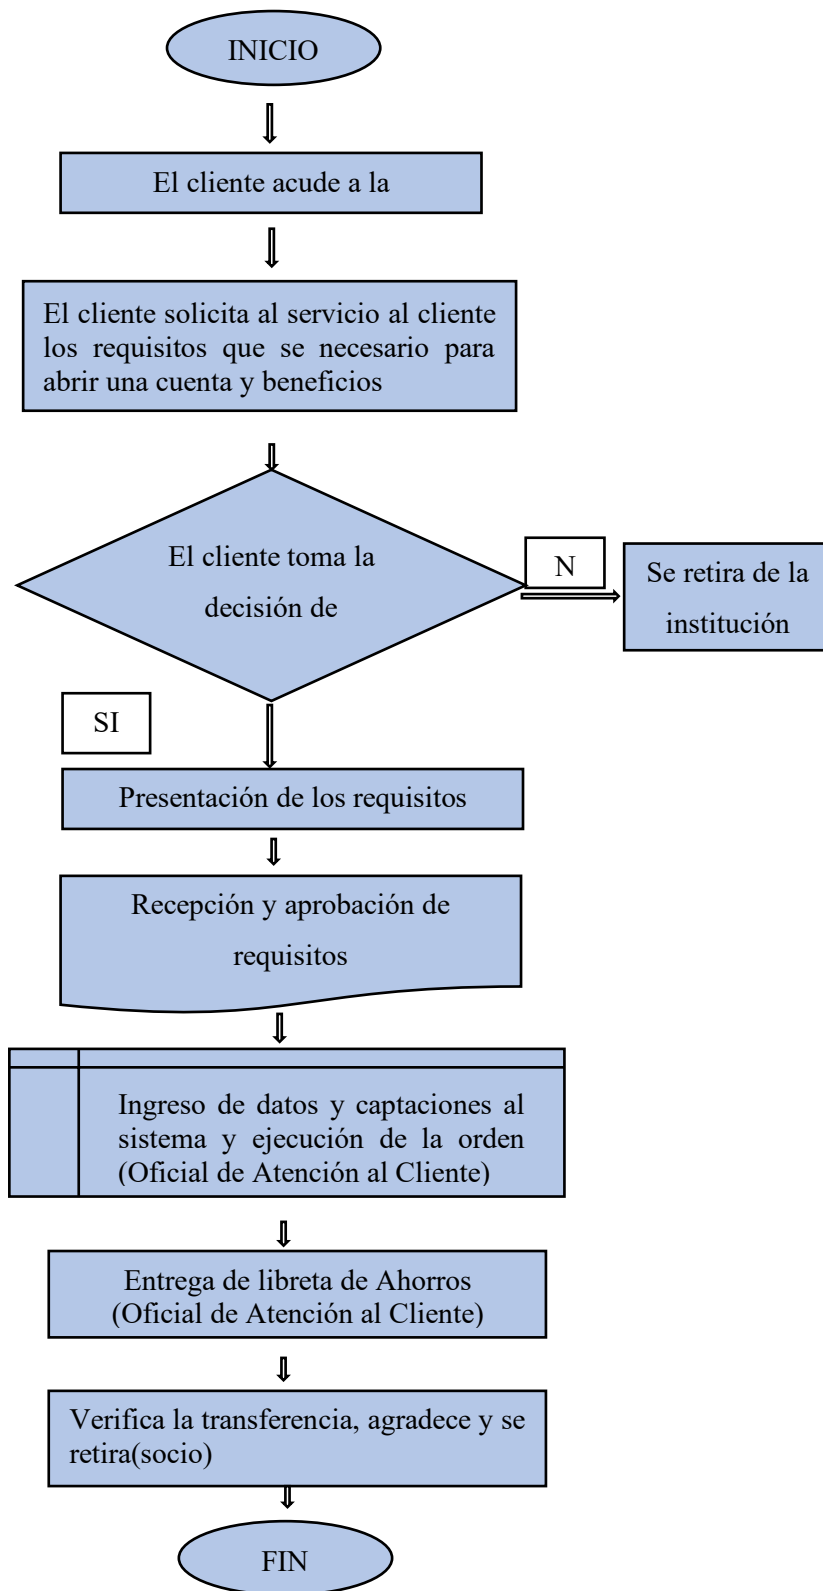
INICIO

El cliente acude a la

El cliente solicita al servicio al cliente los requisitos que se necesario para abrir una cuenta y beneficios

El cliente toma la decisión de

N

Se retira de la institución

SI

Presentación de los requisitos

Recepción y aprobación de requisitos

Ingreso de datos y captaciones al sistema y ejecución de la orden (Oficial de Atención al Cliente)

Entrega de libreta de Ahorros (Oficial de Atención al Cliente)

Verifica la transferencia, agradece y se retira(socio)

FIN